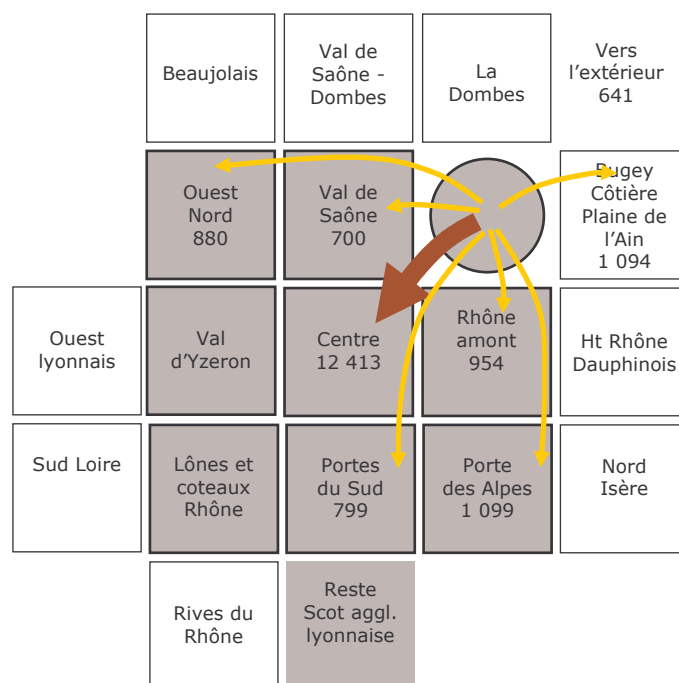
Beaujolais

Val de Saône - Dombes

La Dombes

Vers l'extérieur 641

Ouest Nord 880

Val de Saône 700

Bugey Côtière Plaine de l'Ain 1 094

Ouest lyonnais

Val d'Yzeron

Centre 12 413

Rhône amont 954

Ht Rhône Dauphinois

Sud Loire

Lônes et coteaux Rhône

Portes du Sud 799

Porte des Alpes 1 099

Nord Isère

Rives du Rhône

Reste Scot aggl. lyonnaise